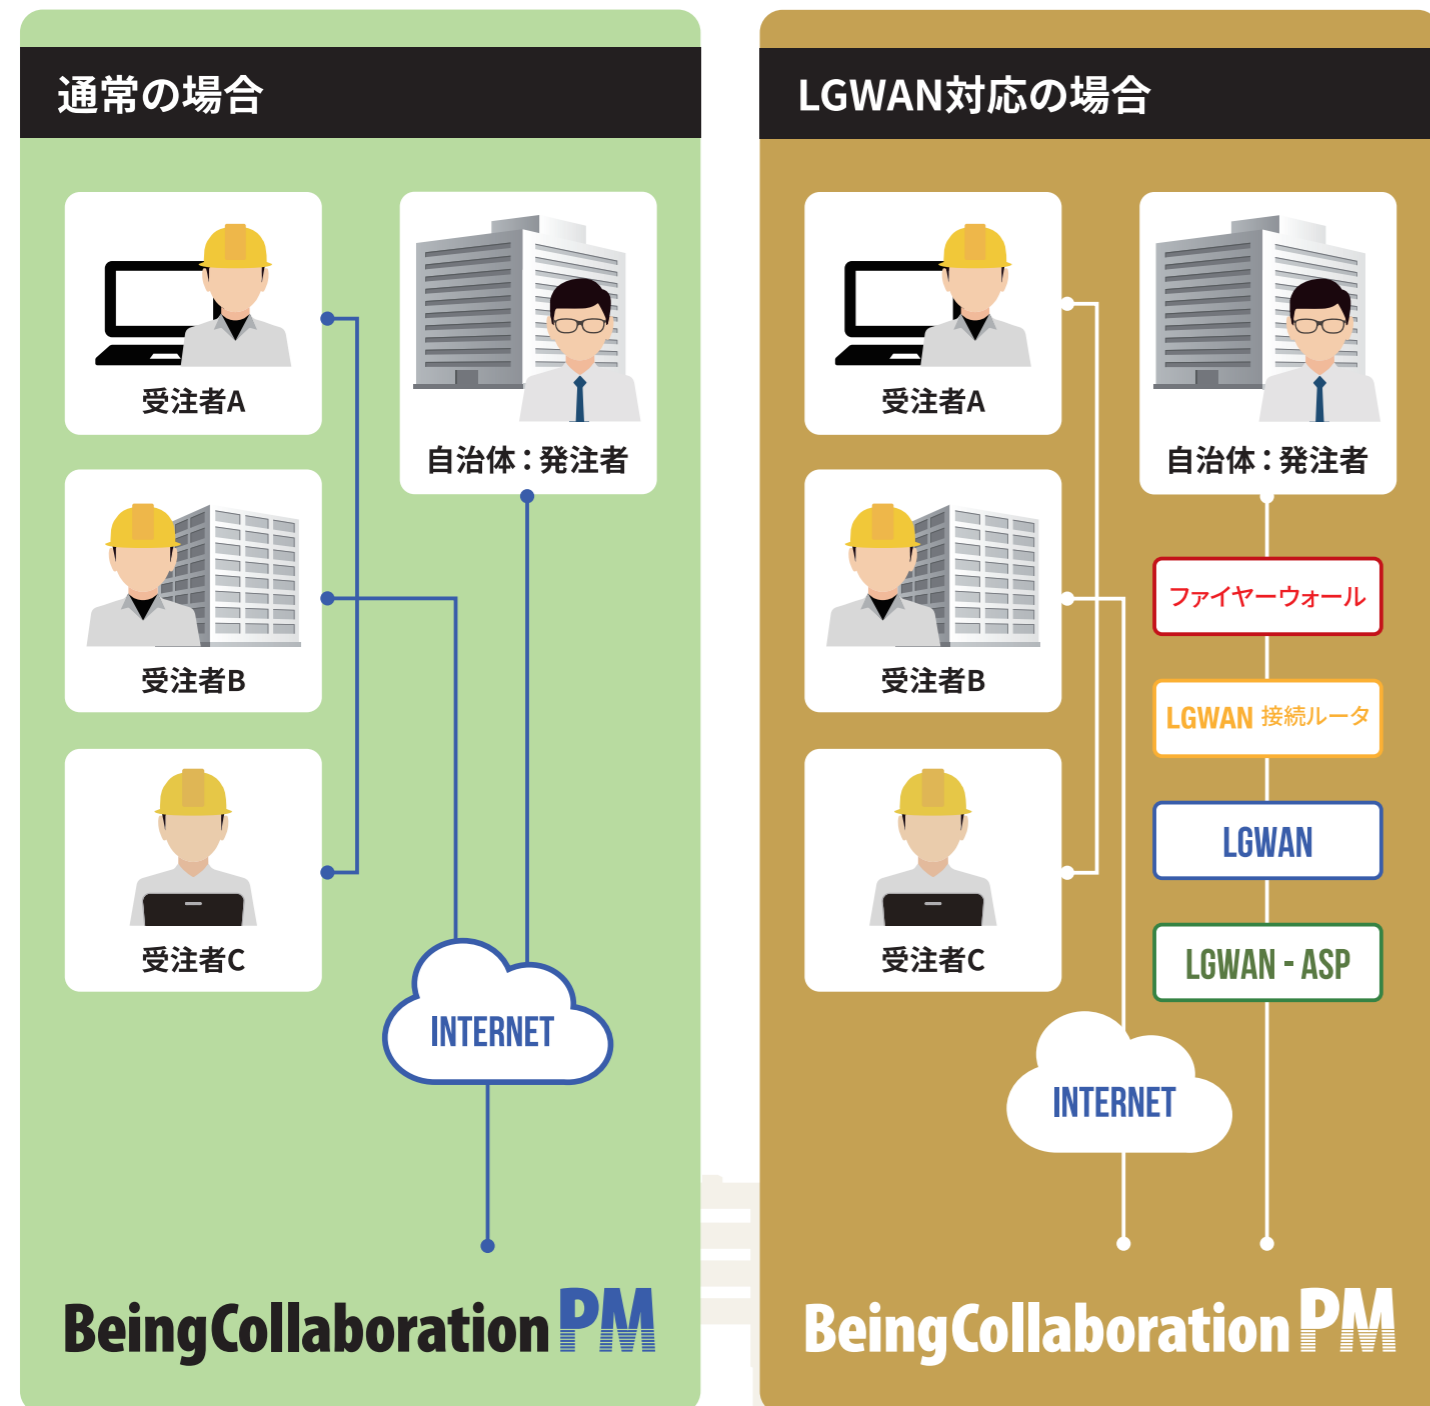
通常の場合

受注者A

自治体：発注者

受注者B

受注者C

INTERNET

BeingCollaboration PM

LGWAN対応の場合

受注者A

自治体：発注者

受注者B

ファイヤーウォール

LGWAN 接続ルータ

LGWAN

受注者C

LGWAN - ASP

INTERNET

BeingCollaboration PM